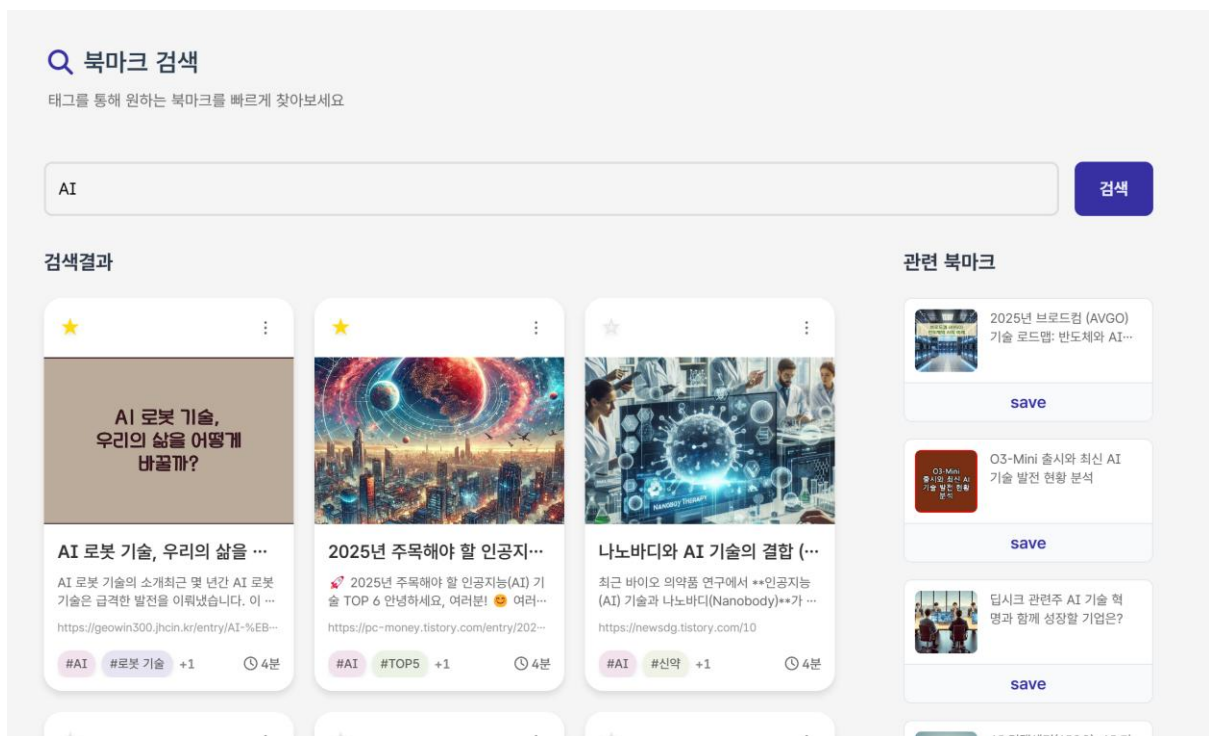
북마크 검색

태그를 통해 원하는 북마크를 빠르게 찾아보세요

AI

검색

검색결과

AI 로봇 기술, 우리의 삶을 어떻게 바꿀까?

AI 로봇 기술, 우리의 삶을 …

AI 로봇 기술의 소개최근 몇 년간 AI 로봇 기술은 급격한 발전을 이뤄냈습니다. 이 …

https://geowin300.jhcin.kr/entry/AI-%EB…

#AI #로봇 기술 +1 4분

2025년 주목해야 할 인공지…

🚀 2025년 주목해야 할 인공지능(AI) 기술 TOP 6 안녕하세요, 여러분! 😊 여러…

https://pc-money.tistory.com/entry/202…

#AI #TOP5 +1 4분

NANOBODY THERAPY

나노바디와 AI 기술의 결합 (…

최근 바이오 의약품 연구에서 **인공지능(AI) 기술과 나노바디(Nanobody)**가 …

https://newsdg.tistory.com/10

#AI #신약 +1 4분

관련 북마크

2025년 브로드컴 (AVGO) 기술 로드맵: 반도체와 AI…

save

O3-Mini 출시와 최신 AI 기술 발전 현황 분석

save

딥시크 관련주 AI 기술 혁명과 함께 성장할 기업은?

save